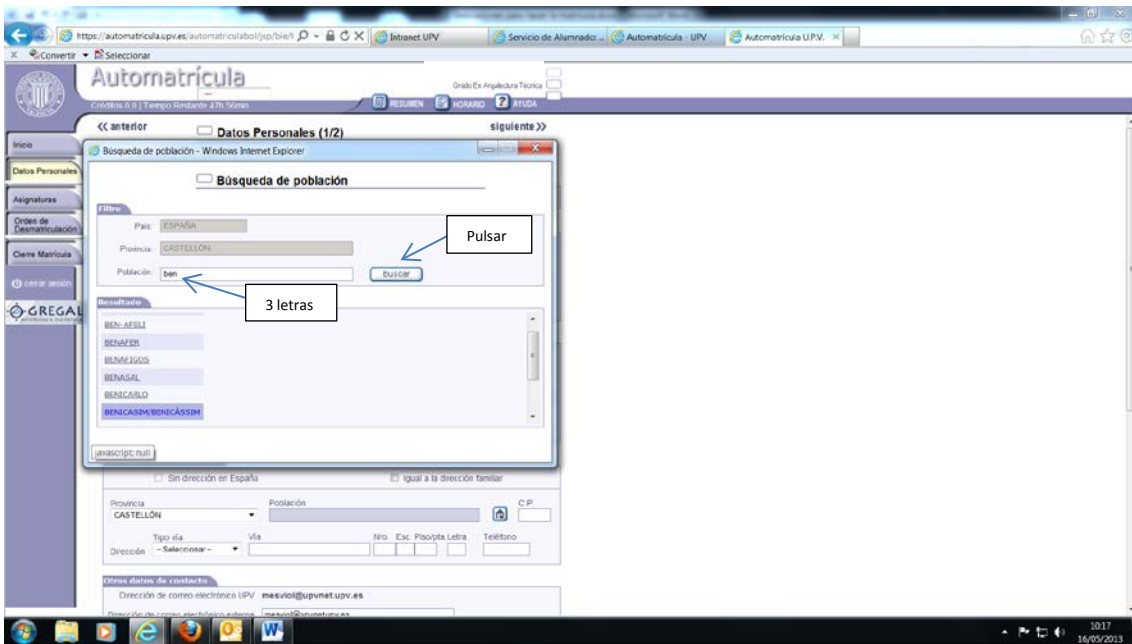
https://automatricula.upv.es/automatriculabol/jsp/bie/i
Intranet UPV
Servicio de Alumnado: ...
Automatrícula : UPV
Automatricula U.P.V.
Convertir Seleccionar

Automatrícula
Créditos 0.0 | Tiempo Restante 47h 56min
Grado En Arquitectura Técnica
RESUMEN HORARIO AYUDA

Inicio
Datos Personales
Asignaturas
Orden de Desmatriculación
Cierre Matrícula
cerrar sesión
GREGAL

<< anterior
Datos Personales (1/2)
siguiente >>

Búsqueda de población - Windows Internet Explorer

Búsqueda de población

Filtro
País: ESPAÑA
Provincia: CASTELLÓN
Población: ben
Buscar

Pulsar
3 letras

Resultado
BEN-AFELI
BENAFER
BENAFIGOS
BENASAL
BENICARLO
BENICASIM/BENICÀSSIM

javascript:null

Sin dirección en España
Igual a la dirección familiar
Provincia
CASTELLÓN
Población
C.P.
Tipo vía
Vía
Nro. Esc. Piso/pta Letra
Teléfono
Dirección -- Seleccionar --

Otros datos de contacto
Dirección de correo electrónico UPV mesviol@upvnet.upv.es
Dirección de correo electrónico externa mesviol@upvnet.upv.es

10:17
16/05/2013